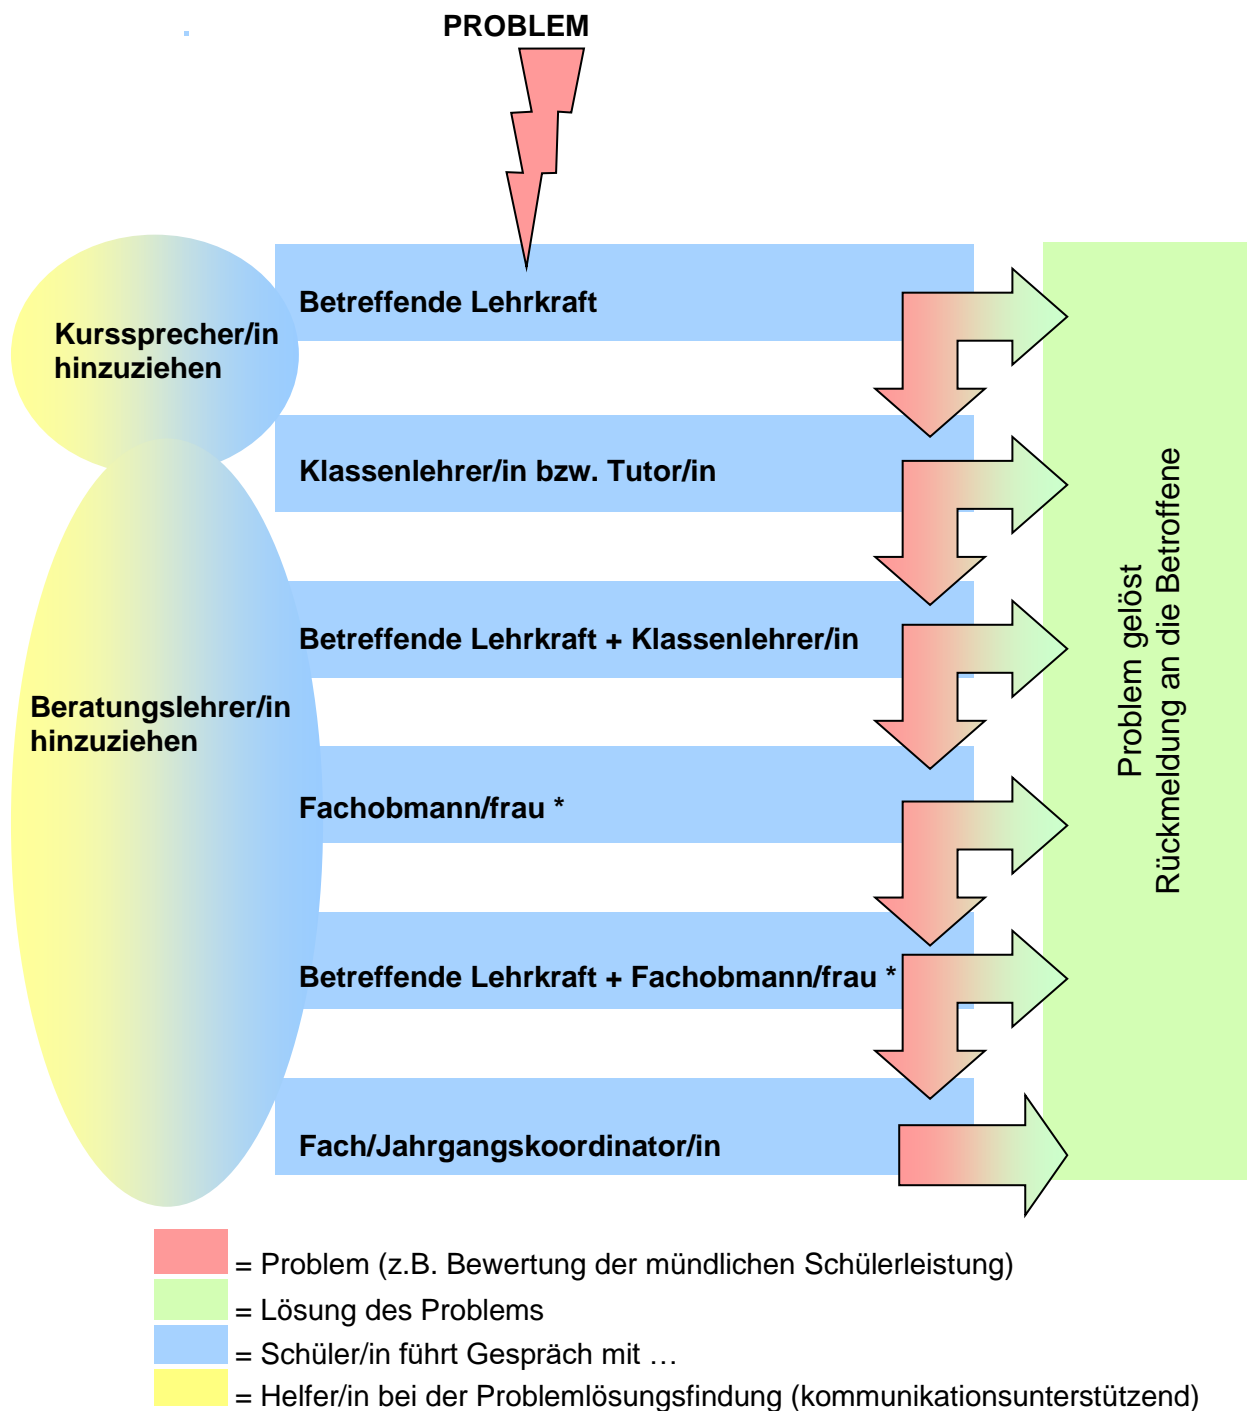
PROBLEM

Kurssprecher/in hinzuziehen

Beratungslehrer/in hinzuziehen

Betreffende Lehrkraft

Klassenlehrer/in bzw. Tutor/in

Betreffende Lehrkraft + Klassenlehrer/in

Fachobmann/frau *

Betreffende Lehrkraft + Fachobmann/frau *

Fach/Jahrgangskoordinator/in

Problem gelöst
Rückmeldung an die Betroffene

= Problem (z.B. Bewertung der mündlichen Schülerleistung)
= Lösung des Problems
= Schüler/in führt Gespräch mit …
= Helfer/in bei der Problemlösungsfindung (kommunikationsunterstützend)